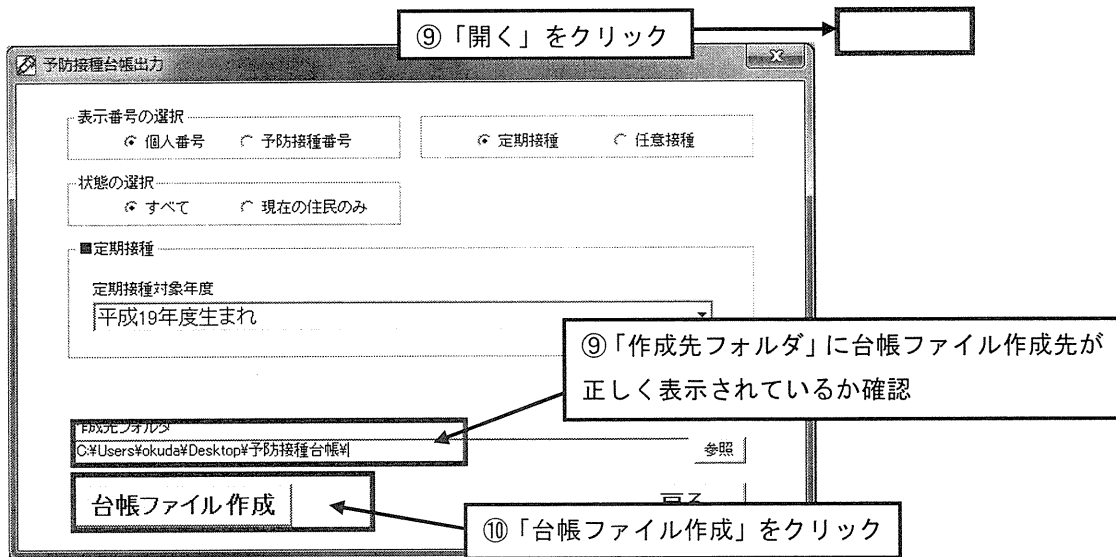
⑨「開く」をクリック

予防接種台帳出力

表示番号の選択
個人番号　予防接種番号

定期接種　任意接種

状態の選択
すべて　現在の住民のみ

■定期接種

定期接種対象年度
平成19年度生まれ

⑨「作成先フォルダ」に台帳ファイル作成先が正しく表示されているか確認

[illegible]成先フォルダ
C:¥Users¥okuda¥Desktop¥予防接種台帳¥

参照

台帳ファイル作成

戻る

⑩「台帳ファイル作成」をクリック